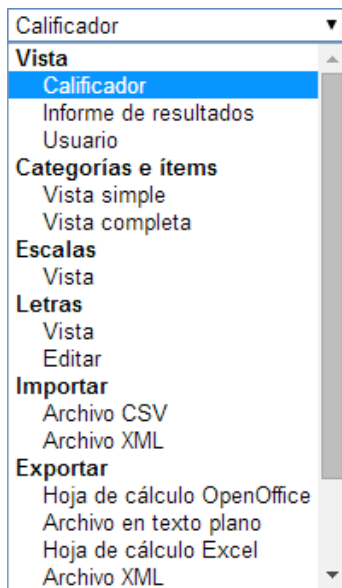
Calificador
Vista
Calificador
Informe de resultados
Usuario
Categorías e ítems
Vista simple
Vista completa
Escalas
Vista
Letras
Vista
Editar
Importar
Archivo CSV
Archivo XML
Exportar
Hoja de cálculo OpenOffice
Archivo en texto plano
Hoja de cálculo Excel
Archivo XML